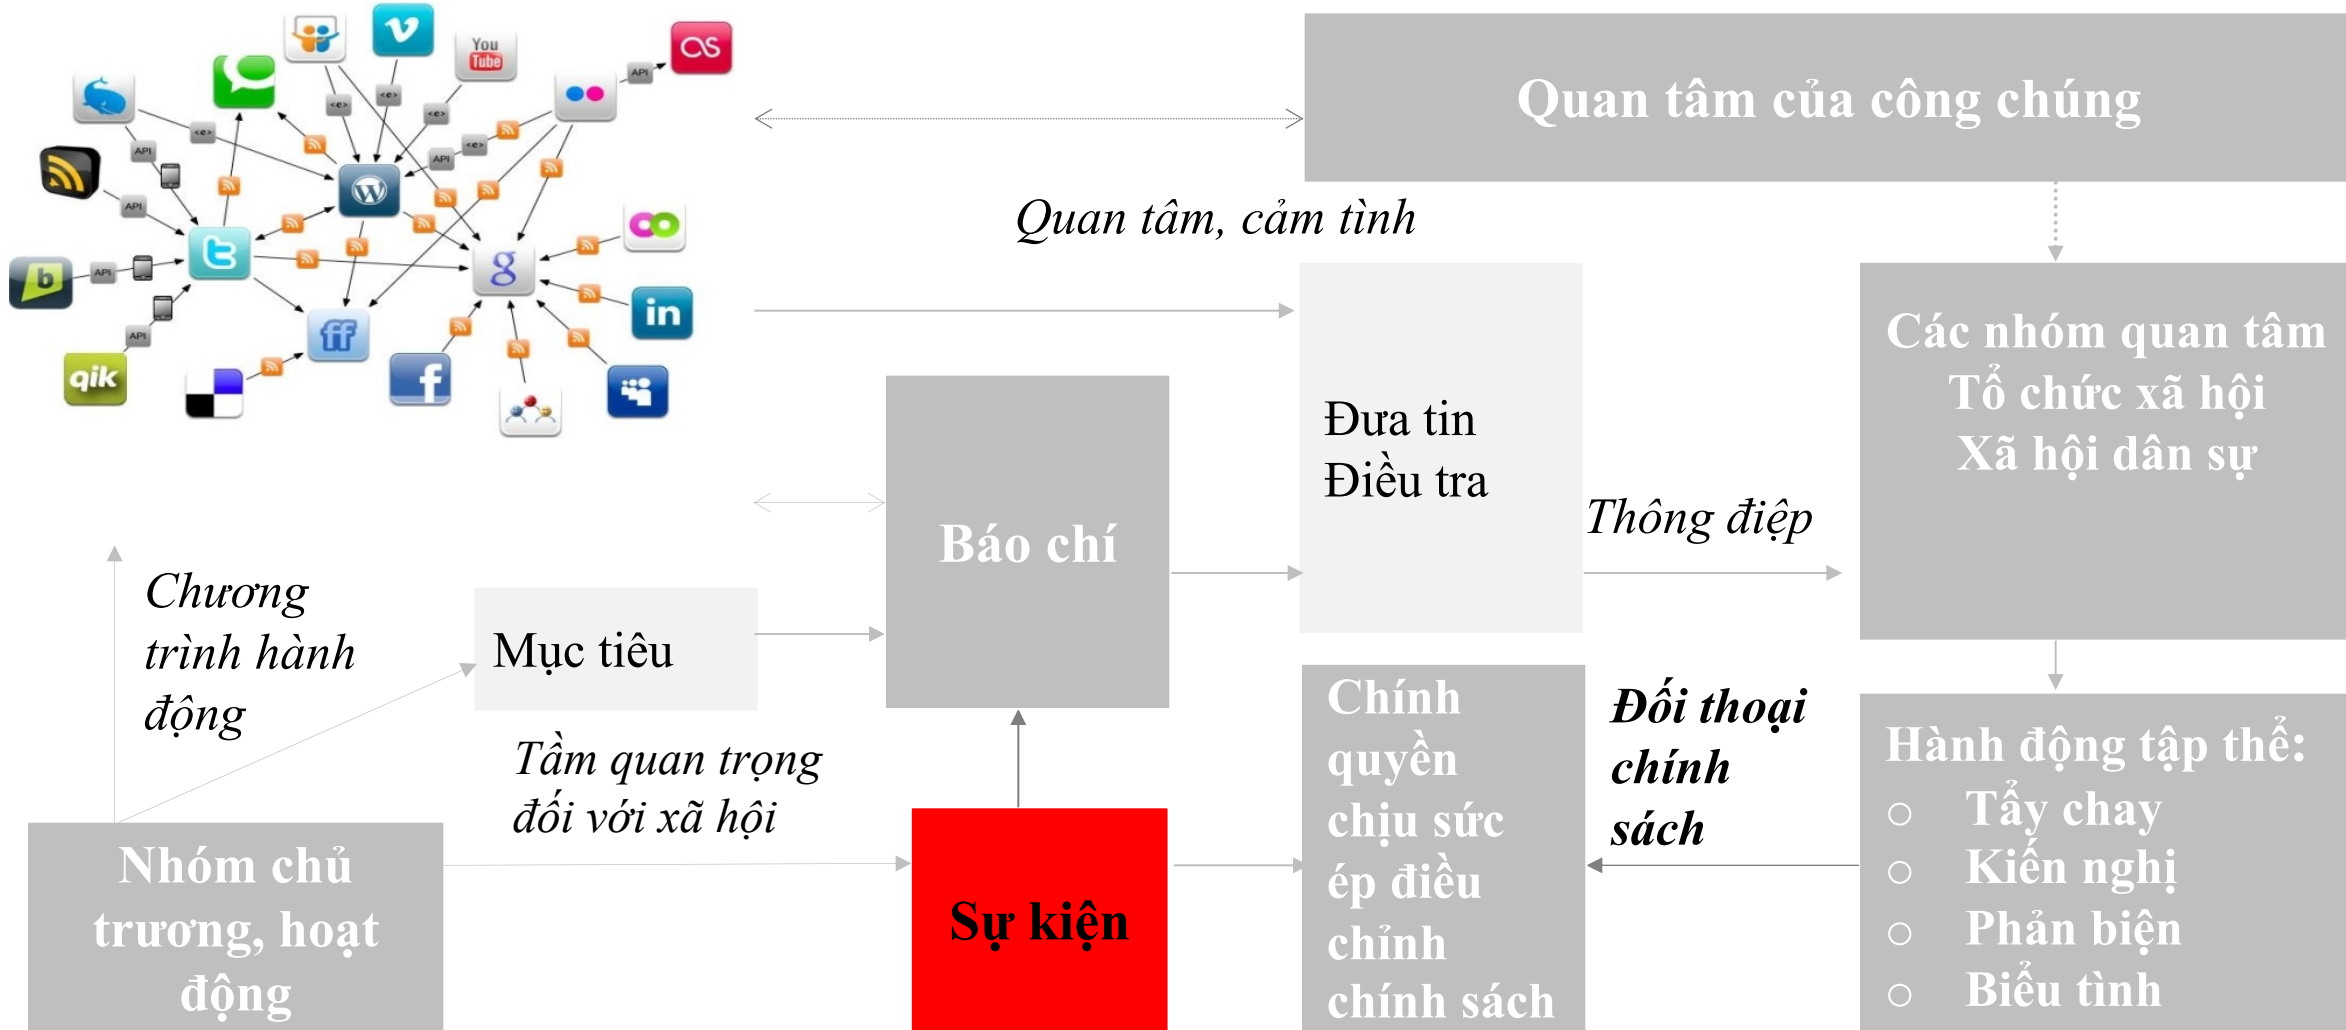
You Tube

API

Quan tâm của công chúng

Quan tâm, cảm tình

Đưa tin
Điều tra

Các nhóm quan tâm
Tổ chức xã hội
Xã hội dân sự

Báo chí

Thông điệp

Chương trình hành động

Mục tiêu

Chính quyền chịu sức ép điều chỉnh chính sách

Đối thoại chính sách

Hành động tập thể:
○ Tẩy chay
○ Kiến nghị
○ Phản biện
○ Biểu tình

Tầm quan trọng đối với xã hội

Nhóm chủ trương, hoạt động

Sự kiện